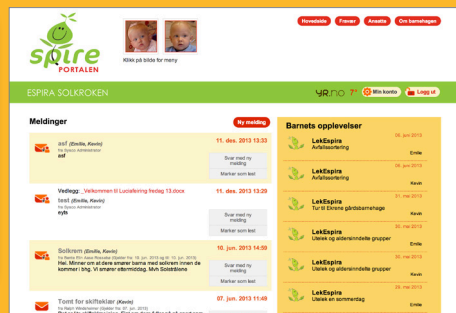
spire PORTALEN

Klikk på bilde for meny

Nyhetsside | Fravær | Ansatte | Om barnehagen

ESPIRA SOLKROKEN

YR.NO 7° | Min konto | Logg ut

Meldinger

Ny melding

asf (Emilie, Kevin)
fra Sysco Administrator
asf

11. des. 2013 13:33

Svar med ny melding

Marker som lest

test (Emilie, Kevin)
fra Sysco Administrator
sdfs

Vedlegg: Velkommen til Luciafeiring fredag 13.docx

11. des. 2013 13:32

Svar med ny melding

Marker som lest

Solkrem (Emilie, Kevin)
fra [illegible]
Hei. Minner om at dere smører barna med solkrem innen de kommer i bhg. Vi smører ettermiddag. Mvh Solstråene

10. jun. 2013 14:59

Svar med ny melding

Marker som lest

Tomt for skifteklær (Kevin)
fra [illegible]

07. jun. 2013 11:49

Barnets opplevelser

LekEspira
Avfallssortering
09. jun 2013
Emilie

LekEspira
Avfallssortering
06. jun 2013
Kevin

LekEspira
Tur til Eikrene gårdsbarnehage
05. jun 2013
Kevin

LekEspira
Utelek og aldersinndelte grupper
30. mai 2013
Emilie

LekEspira
Utelek og aldersinndelte grupper
30. mai 2013
Kevin

LekEspira
Utelek og sommerdag
29. mai 2013
Kevin